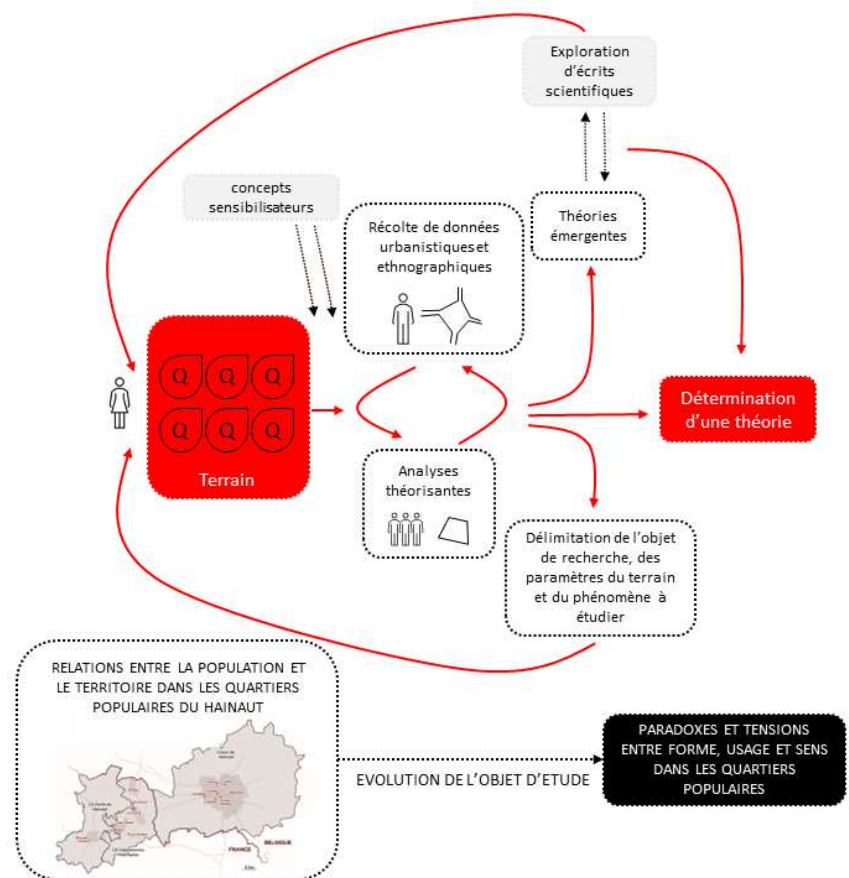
Exploration d'écrits scientifiques

concepts sensibilisateurs

Récolte de données urbanistiques et ethnographiques

Théories émergentes

Q Q Q
Q Q Q

Terrain

Détermination d'une théorie

Analyses théorisantes

Délimitation de l'objet de recherche, des paramètres du terrain et du phénomène à étudier

RELATIONS ENTRE LA POPULATION ET LE TERRITOIRE DANS LES QUARTIERS POPULAIRES DU HAINAUT

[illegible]

FRANCE

BELGIQUE

EVOLUTION DE L'OBJET D'ETUDE

PARADOXES ET TENSIONS ENTRE FORME, USAGE ET SENS DANS LES QUARTIERS POPULAIRES